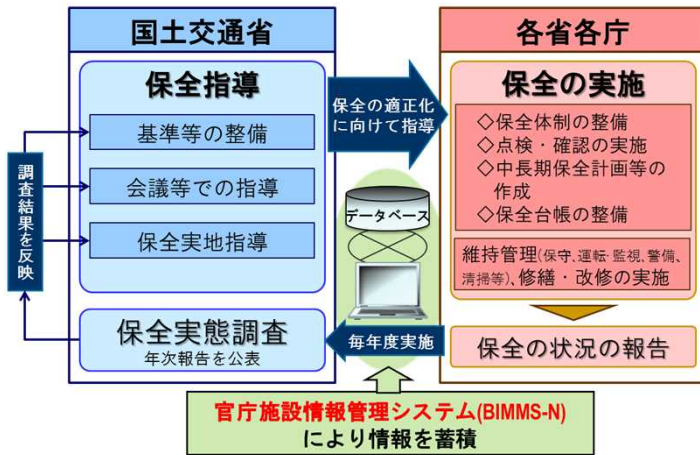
国土交通省

保全指導

基準等の整備

会議等での指導

保全実地指導

調査結果を反映

保全実態調査
年次報告を公表

保全の適正化に向けて指導

データベース

毎年度実施

各省各庁

保全の実施

◇保全体制の整備
◇点検・確認の実施
◇中長期保全計画等の作成
◇保全台帳の整備

維持管理(保守、運転・監視、警備、清掃等)、修繕・改修の実施

保全の状況の報告

官庁施設情報管理システム(BIMMS-N)
により情報を蓄積